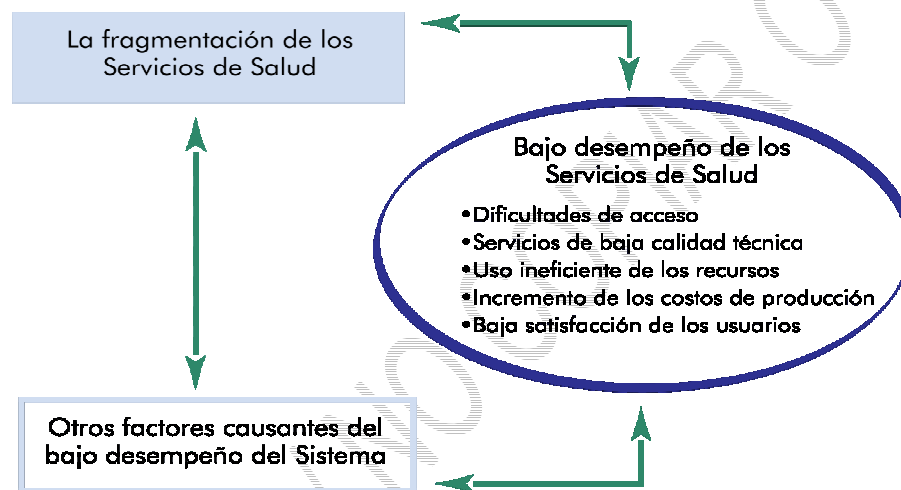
La fragmentación de los Servicios de Salud

Bajo desempeño de los Servicios de Salud

•Dificultades de acceso
•Servicios de baja calidad técnica
•Uso ineficiente de los recursos
•Incremento de los costos de producción
•Baja satisfacción de los usuarios

Otros factores causantes del bajo desempeño del Sistema